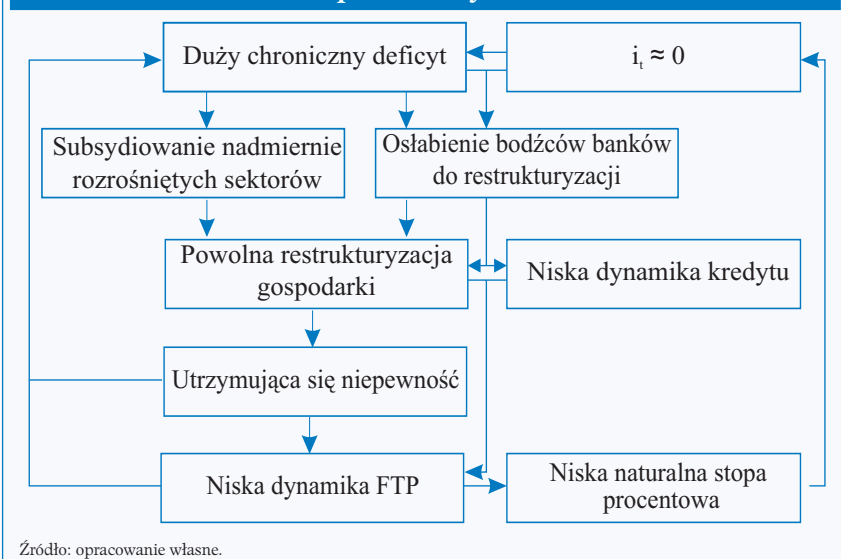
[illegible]

Duży chroniczny deficyt

$i_t \approx 0$

Subsydiowanie nadmiernie rozrośniętych sektorów

Osłabienie bodźców banków do restrukturyzacji

Powolna restrukturyzacja gospodarki

Niska dynamika kredytu

Utrzymująca się niepewność

Niska dynamika FTP

Niska naturalna stopa procentowa

Źródło: opracowanie własne.